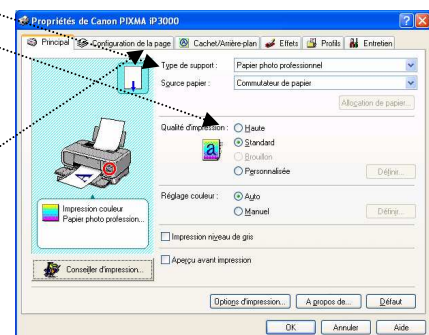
Propriétés de Canon PIXMA iP3000

Principal | Configuration de la page | Cachet/Arrière-plan | Effets | Profils | Entretien

Type de support : Papier photo professionnel
Source papier : Commutateur de papier
Allocation de papier...

Qualité d'impression : Haute
Standard
Brouillon
Personnalisée
Définir...

Réglage couleur : Auto
Manuel
Définir...

Impression couleur
Papier photo profession...

Impression niveau de gris

Aperçu avant impression

Conseiller d'impression...

Options d'impression... | A propos de... | Défaut

OK | Annuler | Aide